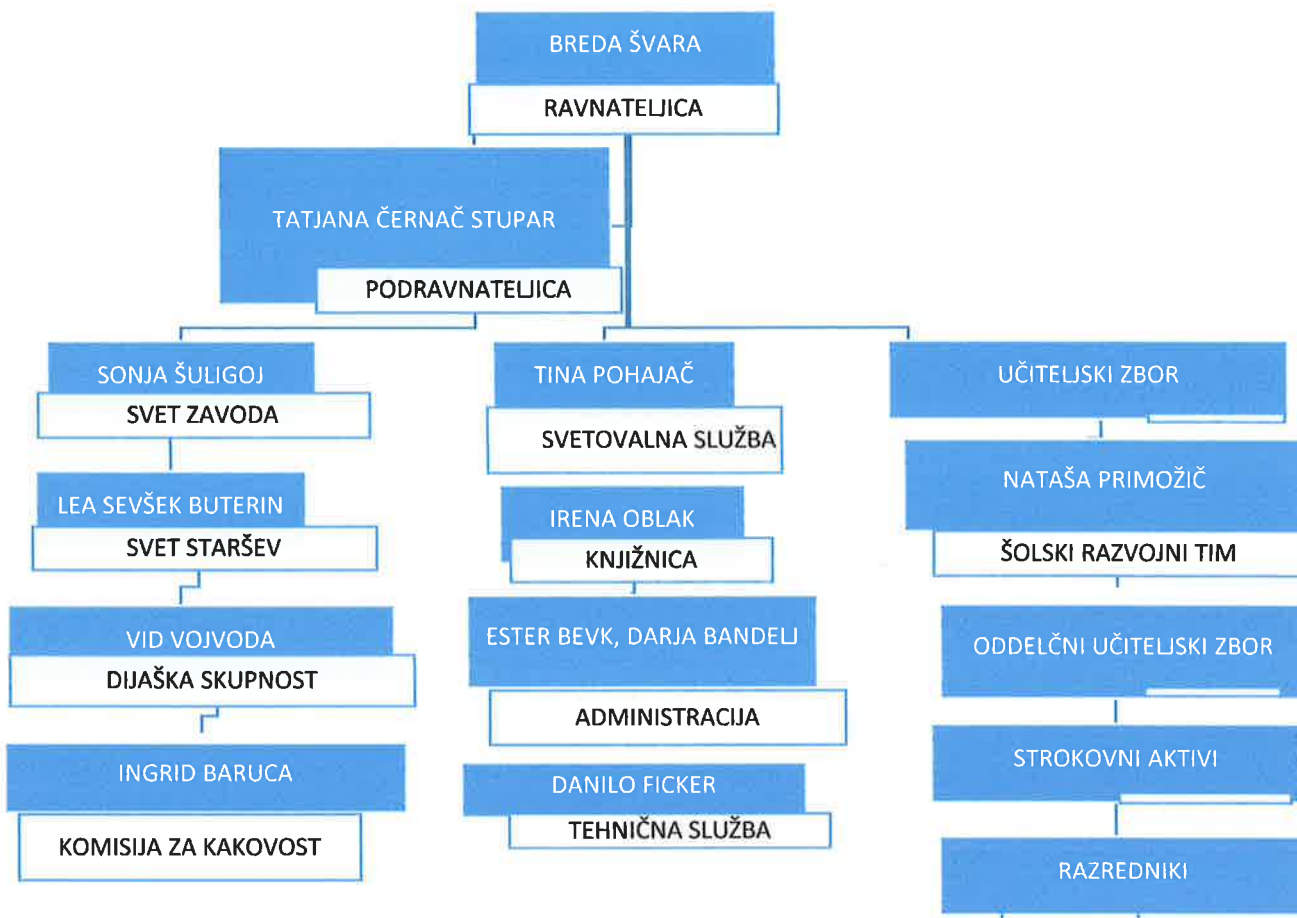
BREDA ŠVARA
RAVNATELJICA

TATJANA ČERNAČ STUPAR
PODRAVNATELJICA

SONJA ŠULIGOJ
SVET ZAVODA

LEA SEVŠEK BUTERIN
SVET STARŠEV

VID VOJVODA
DIJAŠKA SKUPNOST

INGRID BARUCA
KOMISIJA ZA KAKOVOST

TINA POHAJAČ
SVETOVALNA SLUŽBA

IRENA OBLAK
KNJIŽNICA

ESTER BEVK, DARJA BANDELJ
ADMINISTRACIJA

DANILO FICKER
TEHNIČNA SLUŽBA

UČITELJSKI ZBOR

NATAŠA PRIMOŽIČ
ŠOLSKI RAZVOJNI TIM

ODDELČNI UČITELJSKI ZBOR

STROKOVNI AKTIVI

RAZREDNIKI